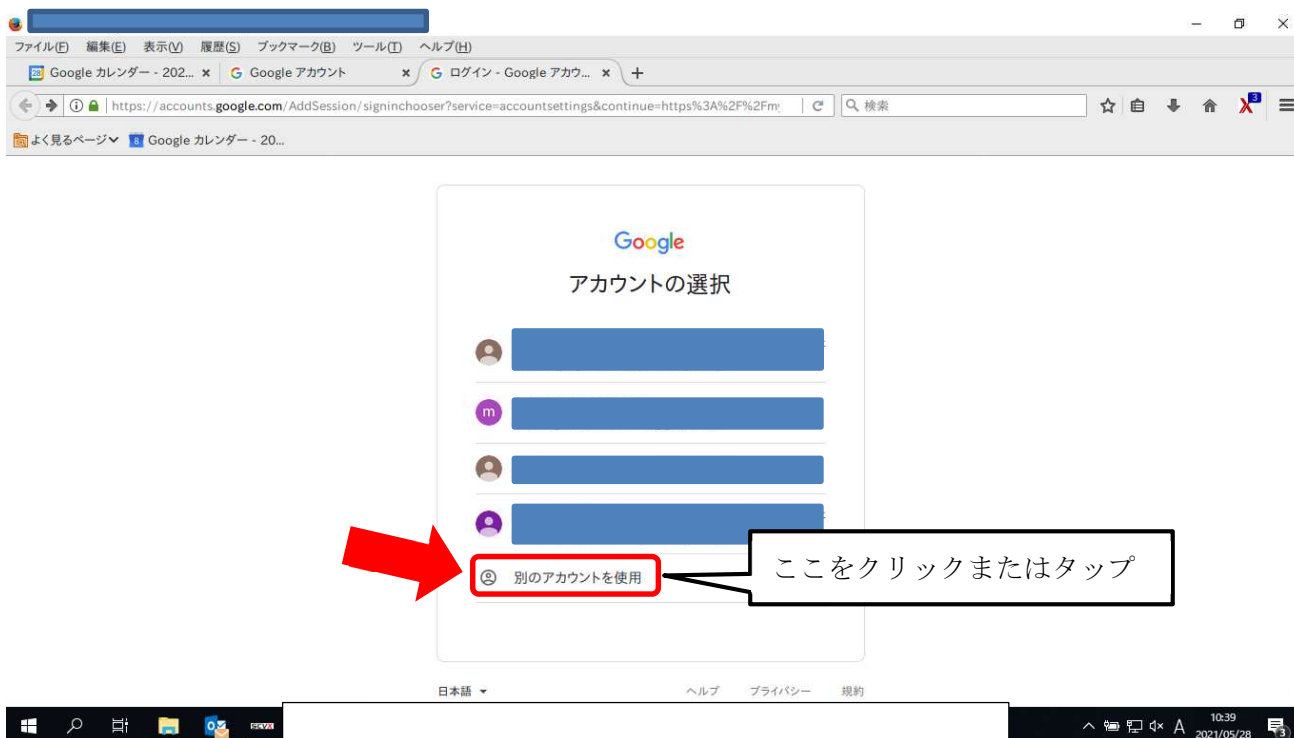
ファイル(F) 編集(E) 表示(V) 履歴(S) ブックマーク(B) ツール(T) ヘルプ(H)

Google カレンダー - 202... × G Google アカウント × G ログイン - Google アカウ... × +

https://accounts.google.com/AddSession/signinchooser?service=accountsettings&continue=https%3A%2F%2Fm

検索

よく見るページ Google カレンダー - 20...

Google

アカウントの選択

m

別のアカウントを使用

ここをクリックまたはタップ

日本語 ヘルプ プライバシー 規約

10:39
2021/05/28